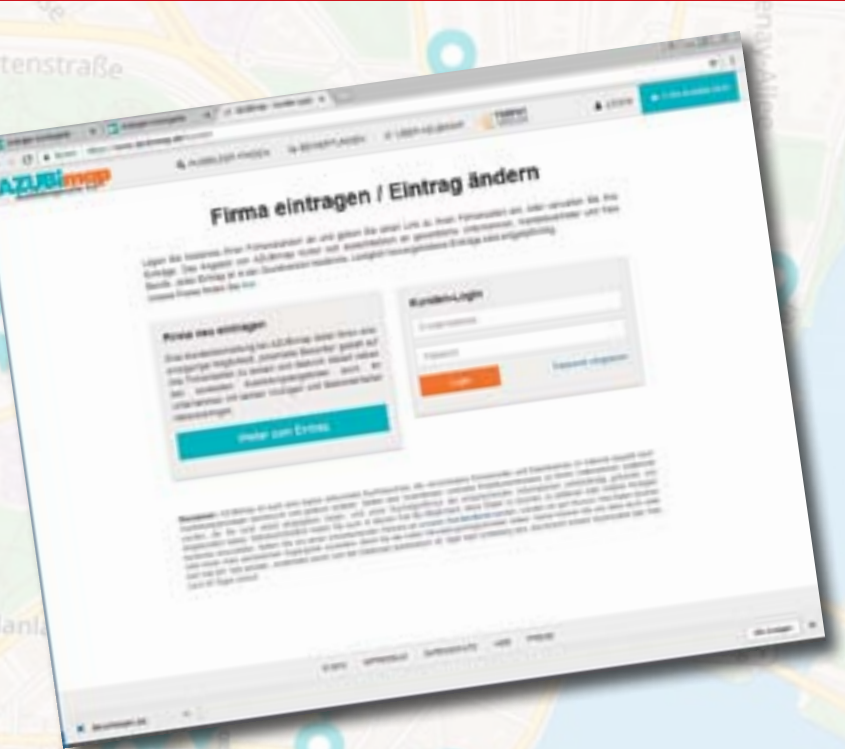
tenstraße

AZUBImap

AUSBILDER FINDEN

BEWERTUNGEN

ÜBER HELBIDMAP

LOGIN

Firma eintragen / Eintrag ändern

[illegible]

Firma neu eintragen

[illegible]

Weiter zum Eintrag

Kunden-Login

E-mail-Adresse

Passwort

Login

Passwort vergessen

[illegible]

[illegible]

anla